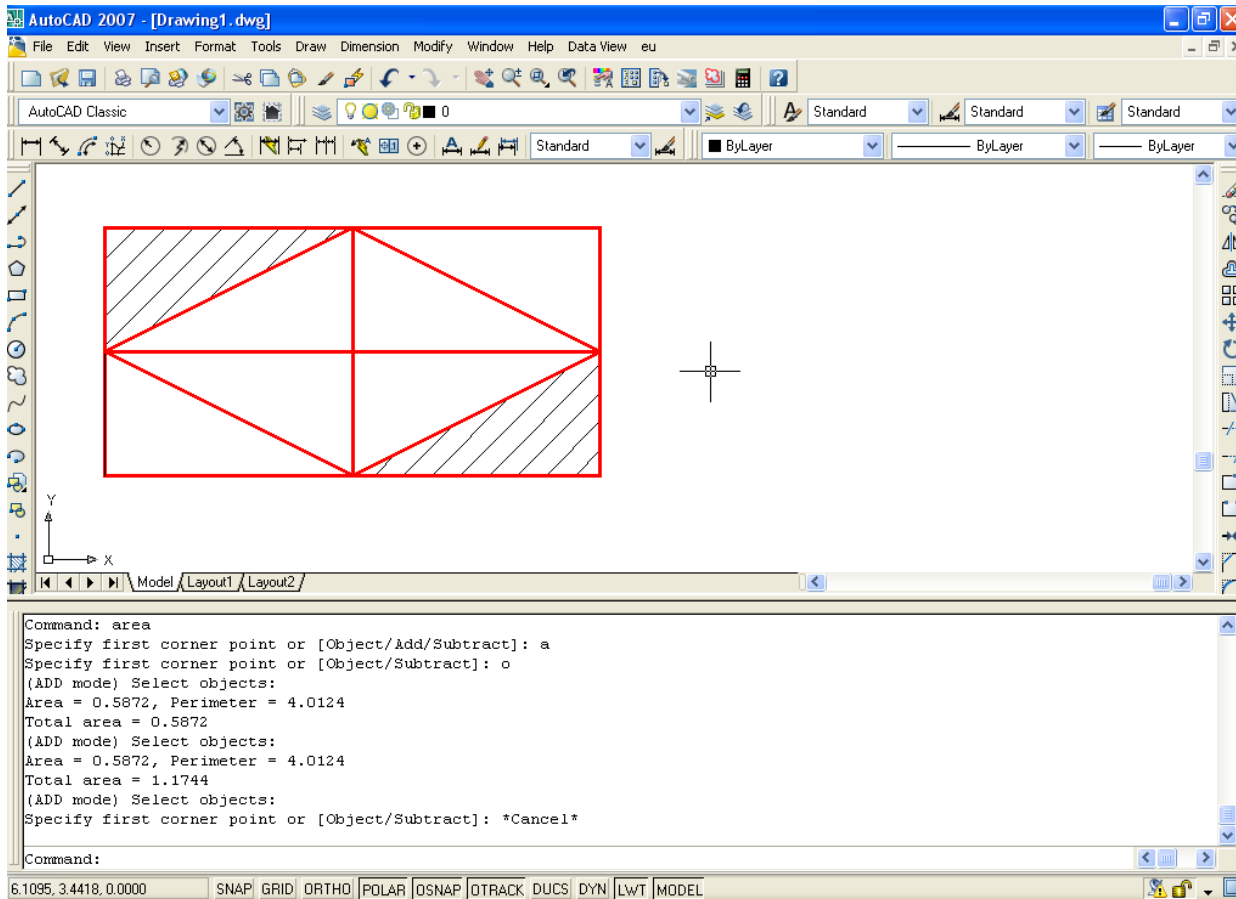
AutoCAD 2007 - [Drawing1.dwg]

File Edit View Insert Format Tools Draw Dimension Modify Window Help Data View eu

AutoCAD Classic

0

Standard Standard Standard

Standard

ByLayer ByLayer ByLayer

Y

X

Model Layout1 Layout2

Command: area
Specify first corner point or [Object/Add/Subtract]: a
Specify first corner point or [Object/Subtract]: o
(ADD mode) Select objects:
Area = 0.5872, Perimeter = 4.0124
Total area = 0.5872
(ADD mode) Select objects:
Area = 0.5872, Perimeter = 4.0124
Total area = 1.1744
(ADD mode) Select objects:
Specify first corner point or [Object/Subtract]: *Cancel*

Command:

6.1095, 3.4418, 0.0000 SNAP GRID ORTHO POLAR OSNAP OTRACK DUCS DYN LWT MODEL